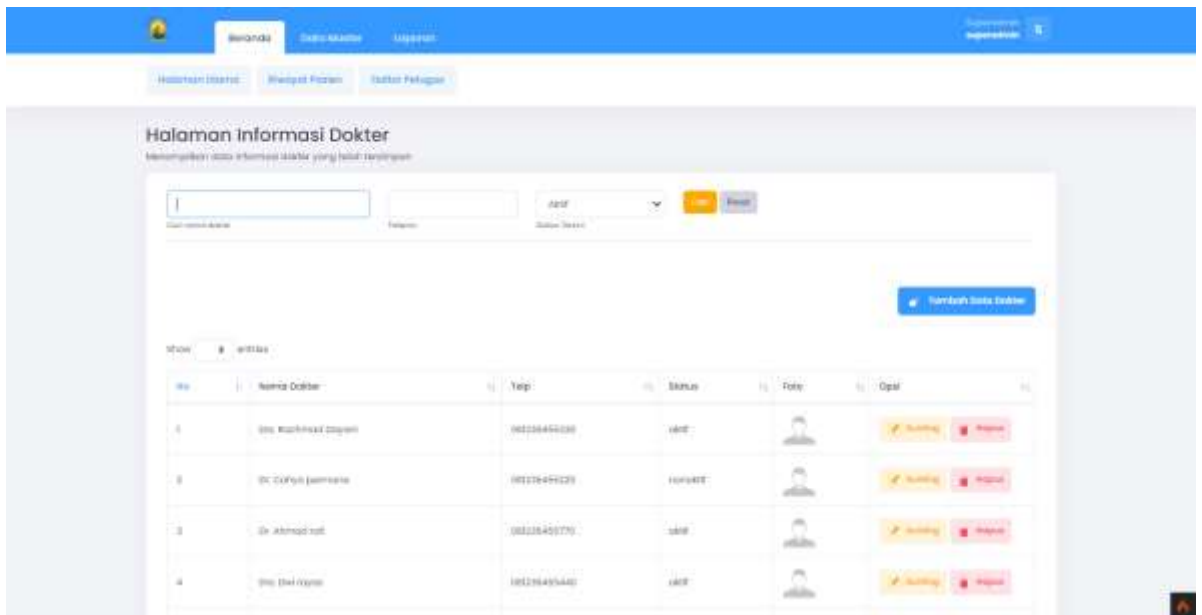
Beranda Data Master Laporan

Superadmin superadmin

Halaman Utama Riwayat Pasien Daftar Petugas

Halaman Informasi Dokter

Menampilkan data informasi dokter yang telah tersimpan

Cari nama dokter

Telepon

Aktif

Status Dokter

Cari Reset

Tambah Data Dokter

Show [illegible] entries

| No | Nama Dokter | Telp | Status | Foto | Opsi |
|---|---|---|---|---|---|
| 1 | Drs. Rachmad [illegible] | 085236456230 | aktif | | Sunting Hapus |
| 2 | Dr. Cahya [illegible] | 085236456225 | nonaktif | | Sunting Hapus |
| 3 | Dr. Ahmad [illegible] | 085236455770 | aktif | | Sunting Hapus |
| 4 | Drs. Dwi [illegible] | 085236455440 | aktif | | Sunting Hapus |